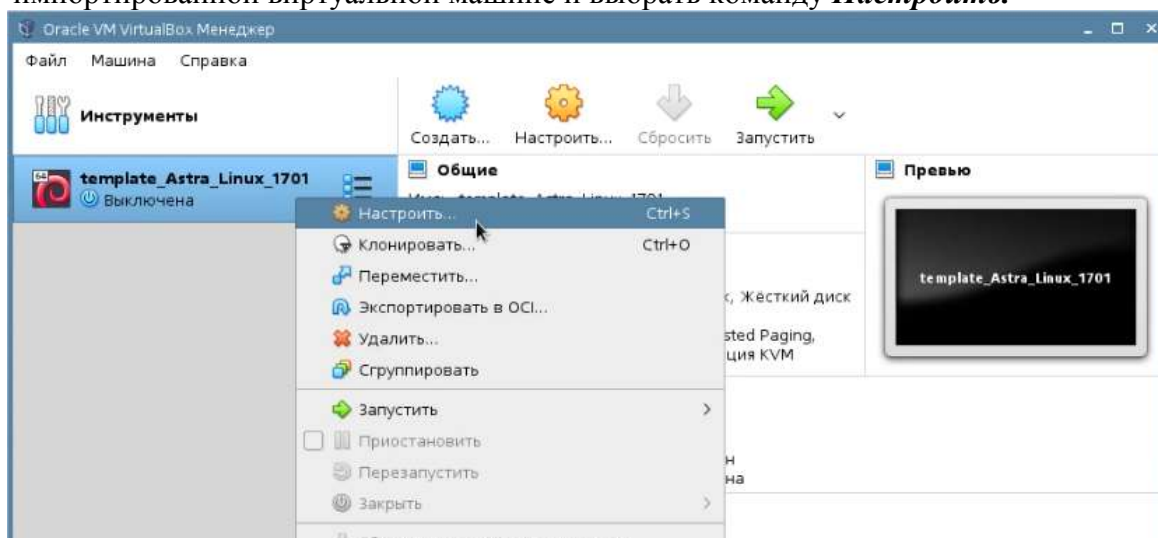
импортированной виртуальной машине и выбрать команду *Настроить.*

Oracle VM VirtualBox Менеджер

Файл Машина Справка

Инструменты

Создать... Настроить... Сбросить Запустить

template_Astra_Linux_1701
Выключена

Общие

Превью

template_Astra_Linux_1701

Настроить... Ctrl+S
Клонировать... Ctrl+O
Переместить...
Экспортировать в OCI...
Удалить...
Сгруппировать
Запустить
Приостановить
Перезапустить
Закрыть

к, Жёсткий диск
sted Paging,
ция KVM
н
на